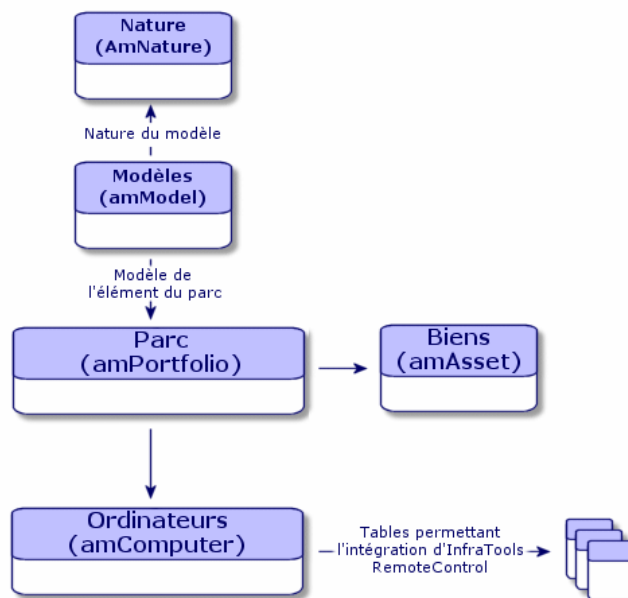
Nature
(AmNature)

Nature du modèle

Modèles
(amModel)

Modèle de
l'élément du parc

Parc
(amPortfolio)

Biens
(amAsset)

Ordinateurs
(amComputer)

Tables permettant
l'intégration d'InfraTools
RemoteControl